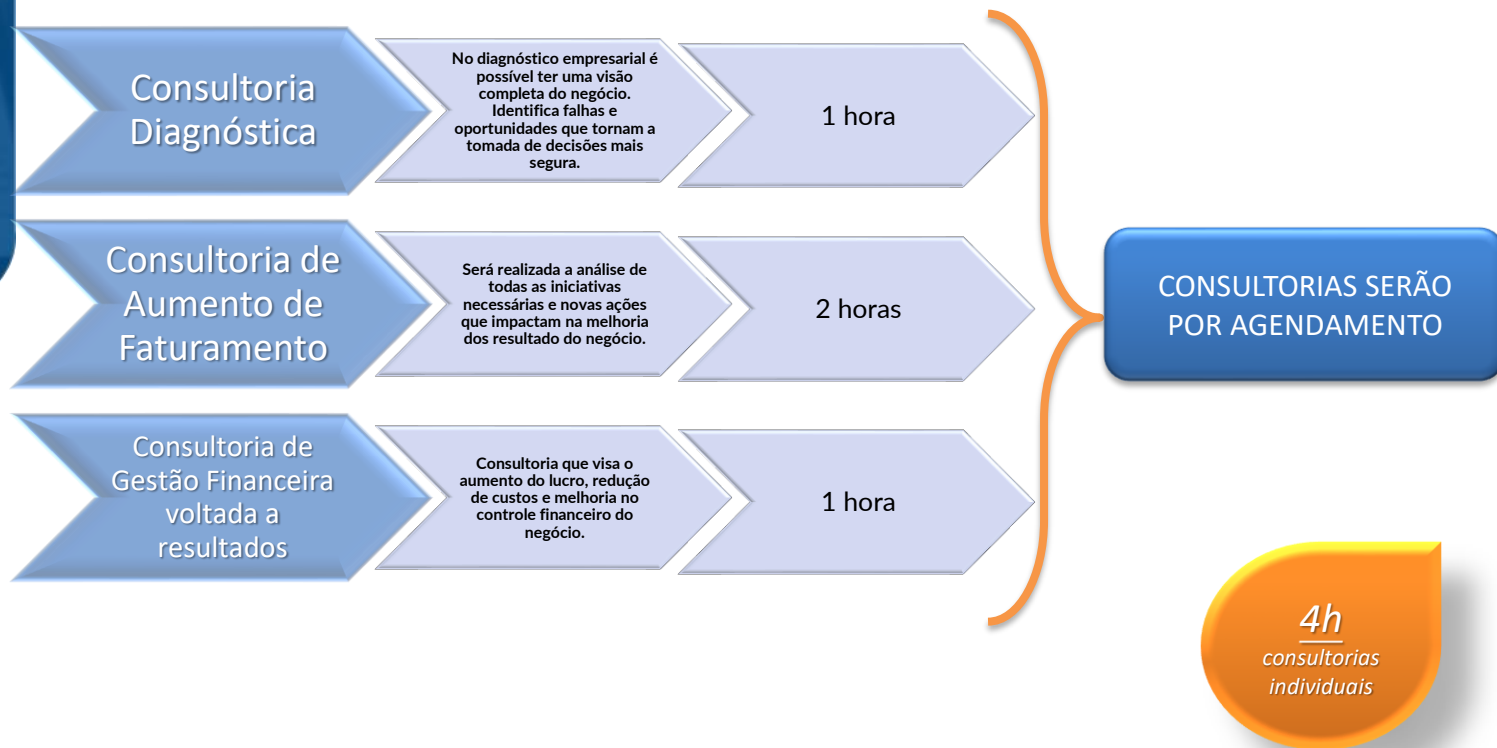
Consultoria Diagnóstica

No diagnóstico empresarial é possível ter uma visão completa do negócio. Identifica falhas e oportunidades que tornam a tomada de decisões mais segura.

1 hora

Consultoria de Aumento de Faturamento

Será realizada a análise de todas as iniciativas necessárias e novas ações que impactam na melhoria dos resultado do negócio.

2 horas

Consultoria de Gestão Financeira voltada a resultados

Consultoria que visa o aumento do lucro, redução de custos e melhoria no controle financeiro do negócio.

1 hora

CONSULTORIAS SERÃO POR AGENDAMENTO

4h
consultorias individuais